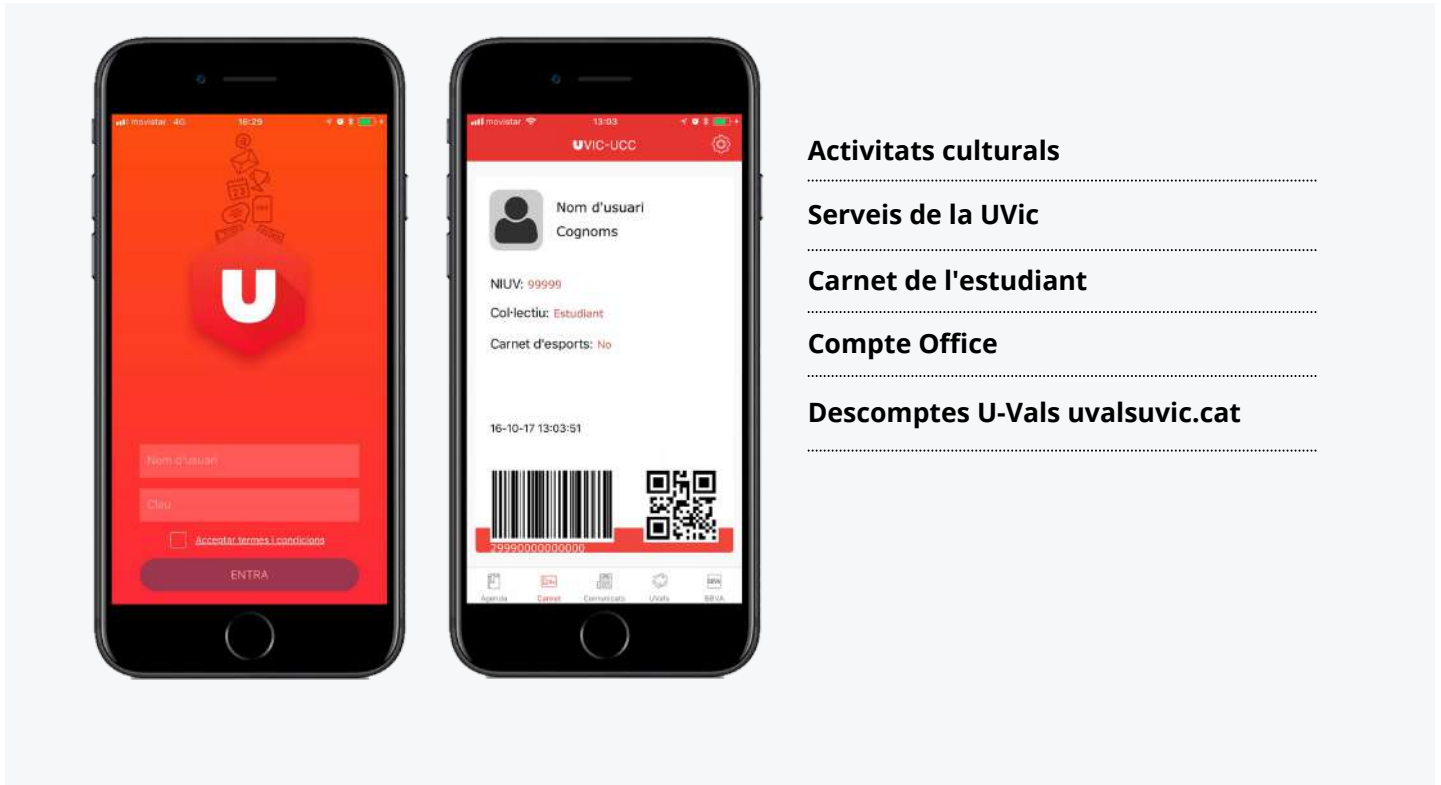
movistar 4G 16:29

U

Nom d'usuari

Clau

Acceptar termes i condicions

ENTRA

movistar 13:03

UVIC-UCC

Nom d'usuari
Cognoms

NIUV: 99999

Col·lectiu: Estudiant

Carnet d'esports: No

16-10-17 13:03:51

29990000000000

Agenda Carnet Comunicats UVals BBVA

Activitats culturals

Serveis de la UVic

Carnet de l'estudiant

Compte Office

Descomptes U-Vals uvalsuvic.cat